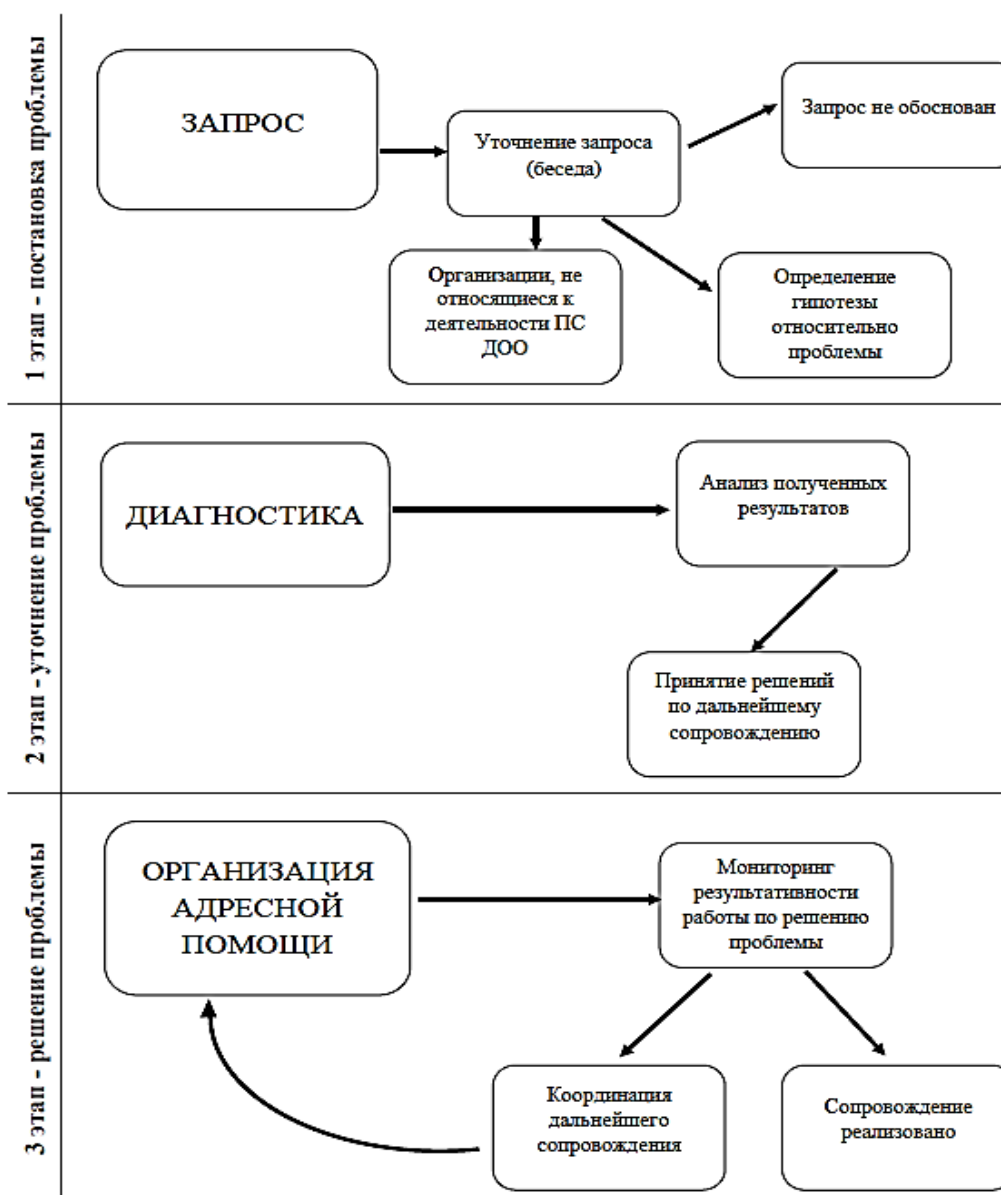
1 этап - постановка проблемы

ЗАПРОС

Уточнение запроса (беседа)

Запрос не обоснован

Организации, не относящиеся к деятельности ПС ДОО

Определение гипотезы относительно проблемы

2 этап - уточнение проблемы

ДИАГНОСТИКА

Анализ полученных результатов

Принятие решений по дальнейшему сопровождению

3 этап - решение проблемы

ОРГАНИЗАЦИЯ АДРЕСНОЙ ПОМОЩИ

Мониторинг результативности работы по решению проблемы

Координация дальнейшего сопровождения

Сопровождение реализовано